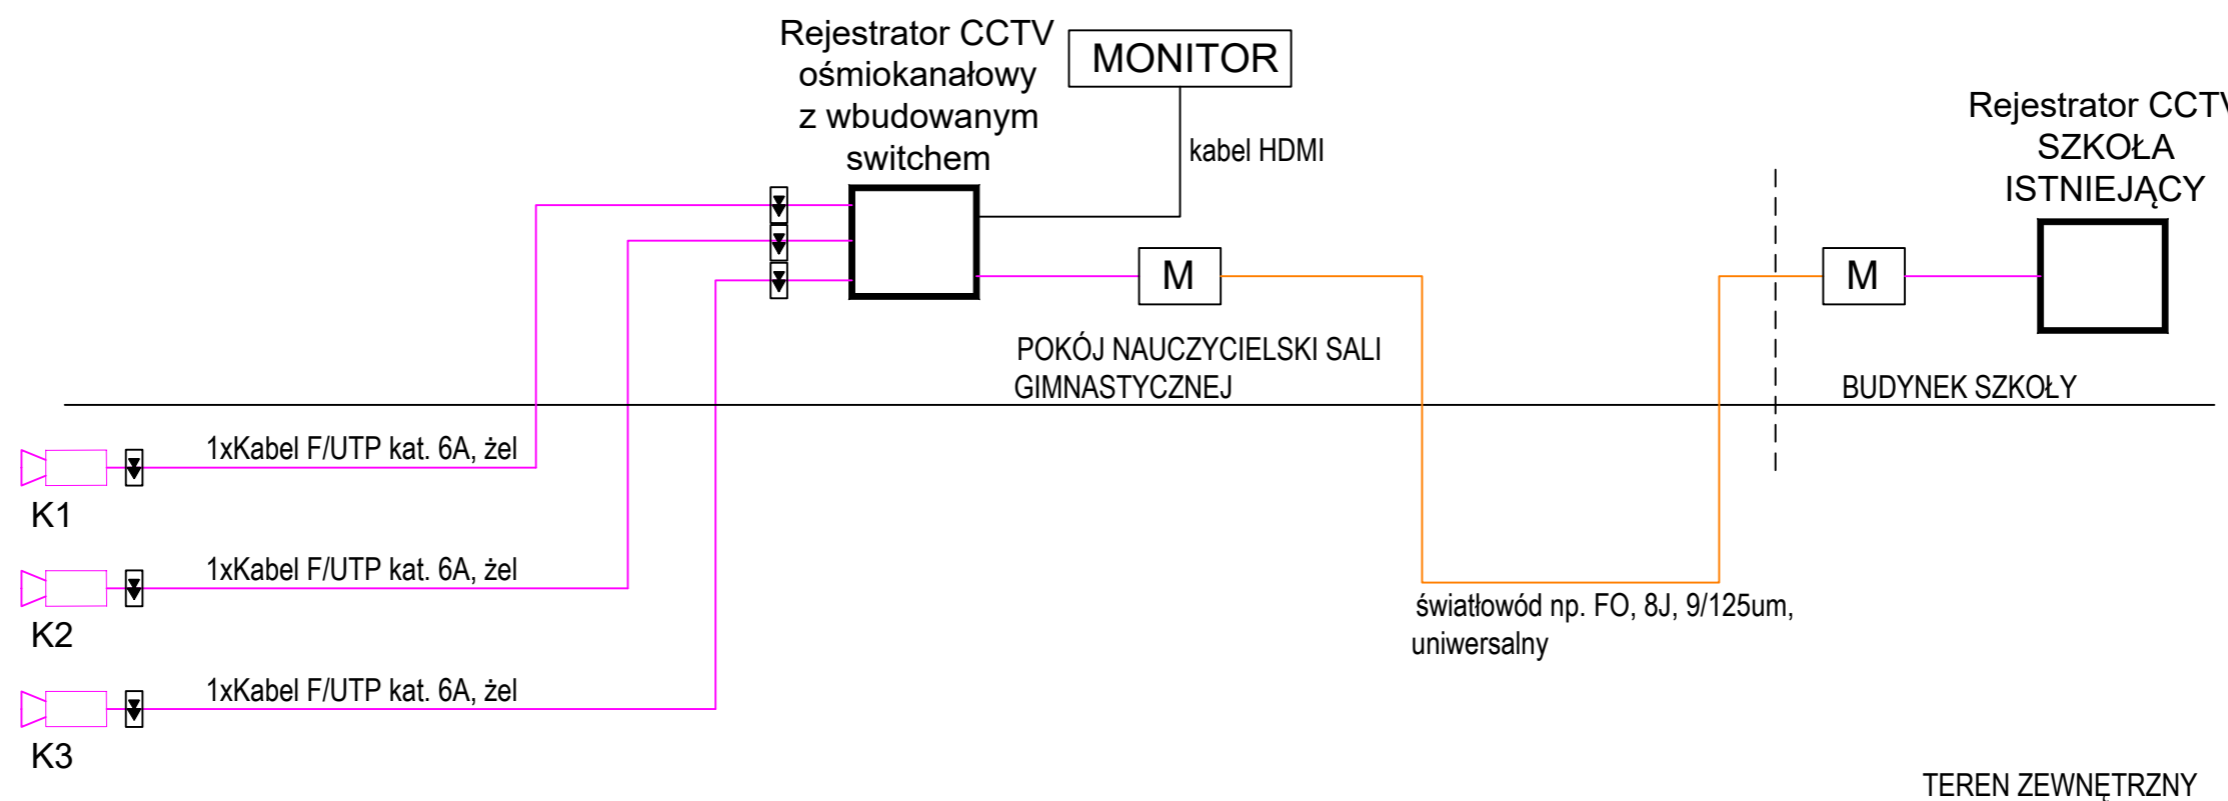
Rejestrator CCTV ośmiokanałowy z wbudowanym switchem

MONITOR

kabel HDMI

Rejestrator CCTV SZKOŁA ISTNIEJĄCY

M

M

POKÓJ NAUCZYCIELSKI SALI GIMNASTYCZNEJ

BUDYNEK SZKOŁY

1xKabel F/UTP kat. 6A, żel

K1

1xKabel F/UTP kat. 6A, żel

K2

1xKabel F/UTP kat. 6A, żel

K3

światłowód np. FO, 8J, 9/125um, uniwersalny

TEREN ZEWNĘTRZNY